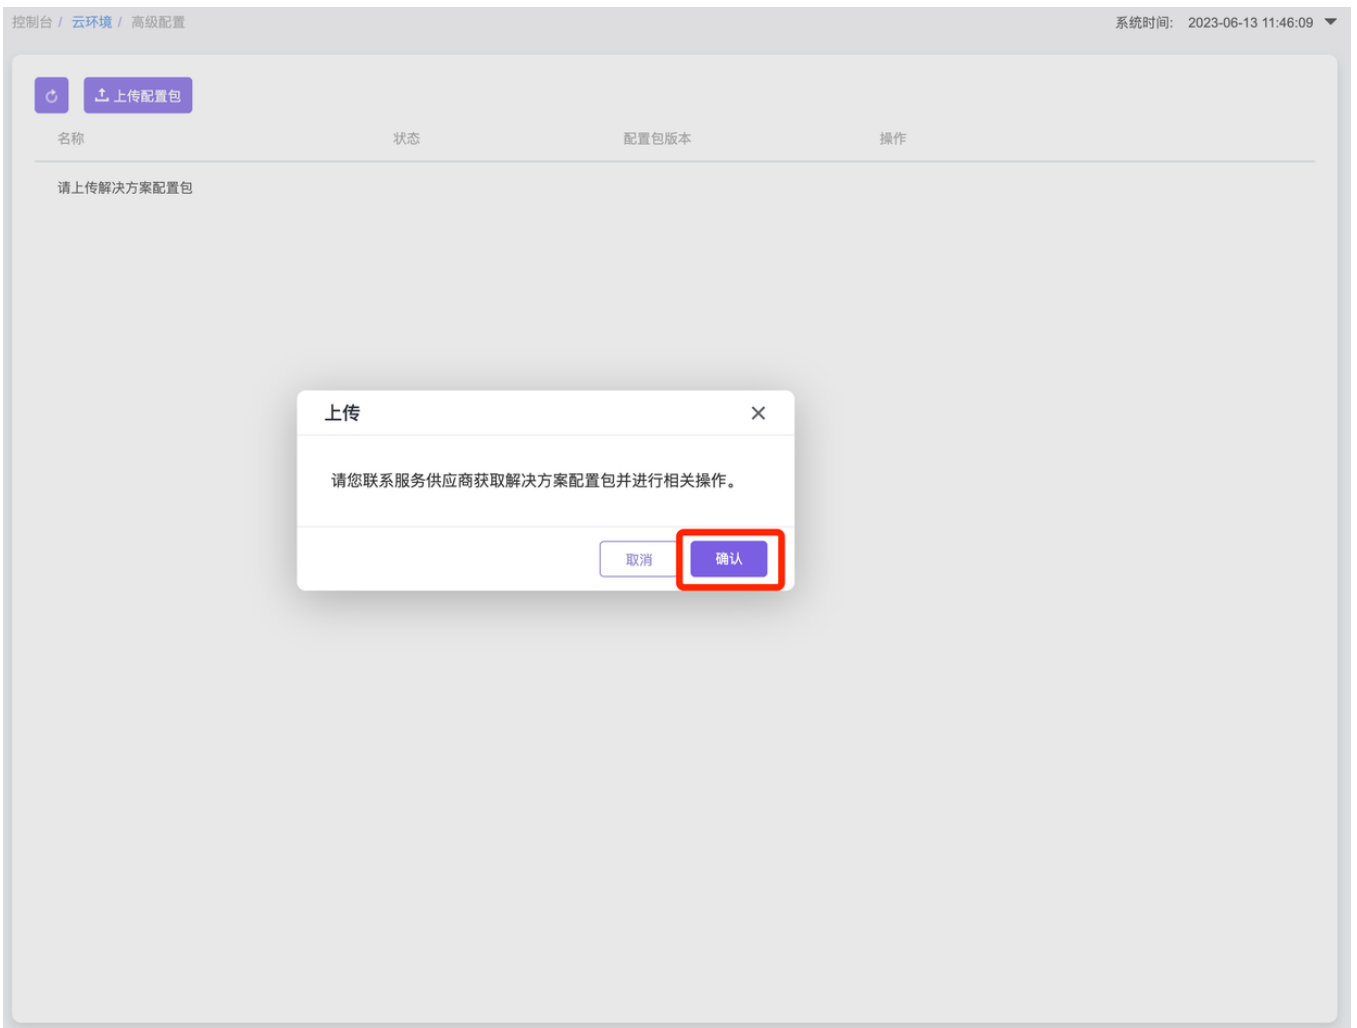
控制台 / 云环境 / 高级配置

系统时间: 2023-06-13 11:46:09

上传配置包

| 名称 | 状态 | 配置包版本 | 操作 |
|---|---|---|---|
| 请上传解决方案配置包 | | | |

上传

请您联系服务供应商获取解决方案配置包并进行相关操作。

取消 确认